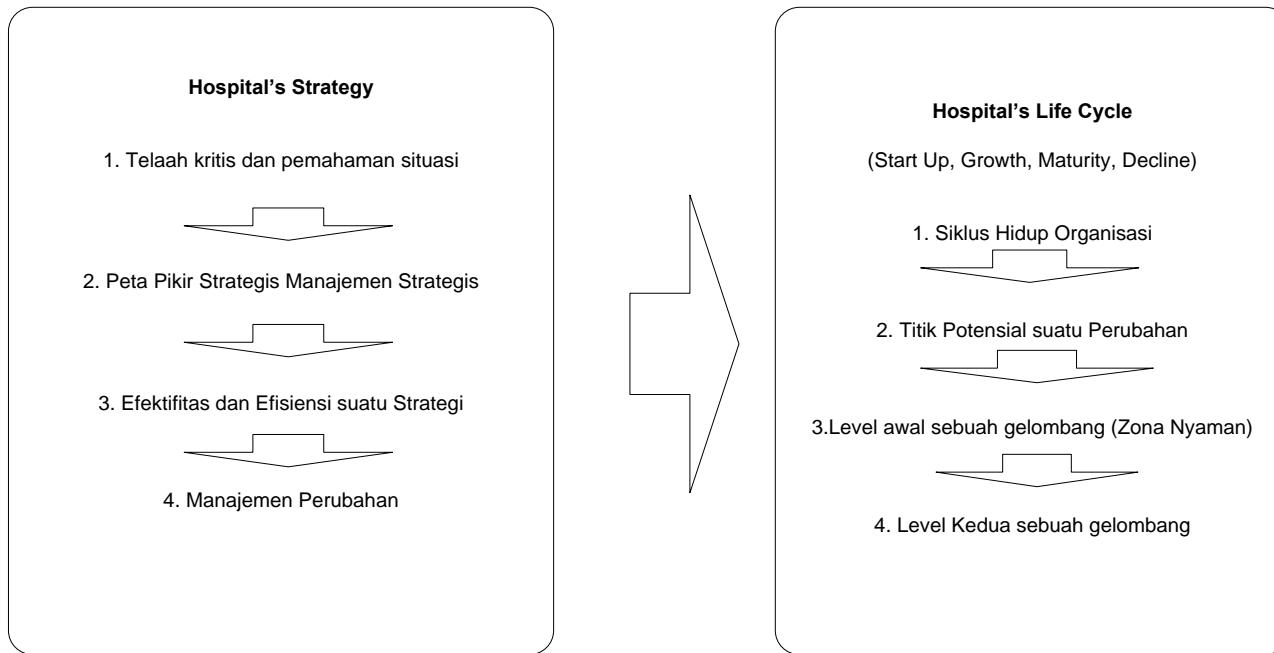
Hospital's Strategy

1. Telaah kritis dan pemahaman situasi

2. Peta Pikir Strategis Manajemen Strategis

3. Efektifitas dan Efisiensi suatu Strategi

4. Manajemen Perubahan

Hospital's Life Cycle

(Start Up, Growth, Maturity, Decline)

1. Siklus Hidup Organisasi

2. Titik Potensial suatu Perubahan

3.Level awal sebuah gelombang (Zona Nyaman)

4. Level Kedua sebuah gelombang